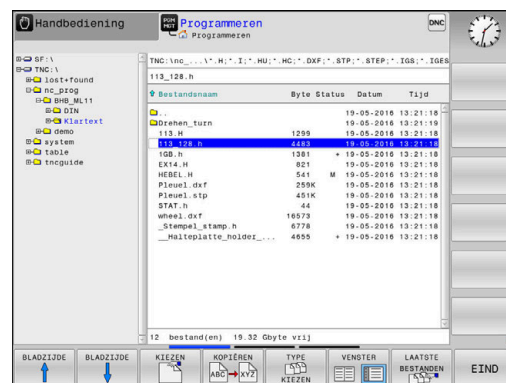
Handbediening

PGM MGT Programmeren
Programmeren

DNC

SF:\
TNC:\
lost+found
nc_prog
BHB_ML11
DIN
Klartext
demo
system
table
tncguide

TNC:\nc_...\*.H;*.I;*.HU;*.HC;*.DXF;*.STP;*.STEP;*.IGS;*.IGES
113_128.h

| Bestandsnaam | Byte | Status | Datum | Tijd |
|---|---|---|---|---|
| .. | | | 19-05-2016 | 13:21:18 |
| Drehen_turn | | | 19-05-2016 | 13:21:18 |
| 113.H | 1299 | | 19-05-2016 | 13:21:18 |
| 113_128.h | 4483 | | 19-05-2016 | 13:21:18 |
| 1GB.h | 1381 | + | 19-05-2016 | 13:21:18 |
| EX14.H | 821 | | 19-05-2016 | 13:21:18 |
| HEBEL.H | 541 | M | 19-05-2016 | 13:21:18 |
| Pleuel.dxf | 259K | | 19-05-2016 | 13:21:18 |
| Pleuel.stp | 451K | | 19-05-2016 | 13:21:18 |
| STAT.h | 44 | | 19-05-2016 | 13:21:18 |
| wheel.dxf | 16573 | | 19-05-2016 | 13:21:18 |
| _Stempel_stamp.h | 6778 | | 19-05-2016 | 13:21:18 |
| __Halteplatte_holder_... | 4655 | + | 19-05-2016 | 13:21:18 |

12 bestand(en) 19.32 Gbyte vrij

BLADZIJDE | BLADZIJDE | KIEZEN | KOPIËREN ABC → XYZ | TYPE KIEZEN | VENSTER | LAATSTE BESTANDEN | EIND